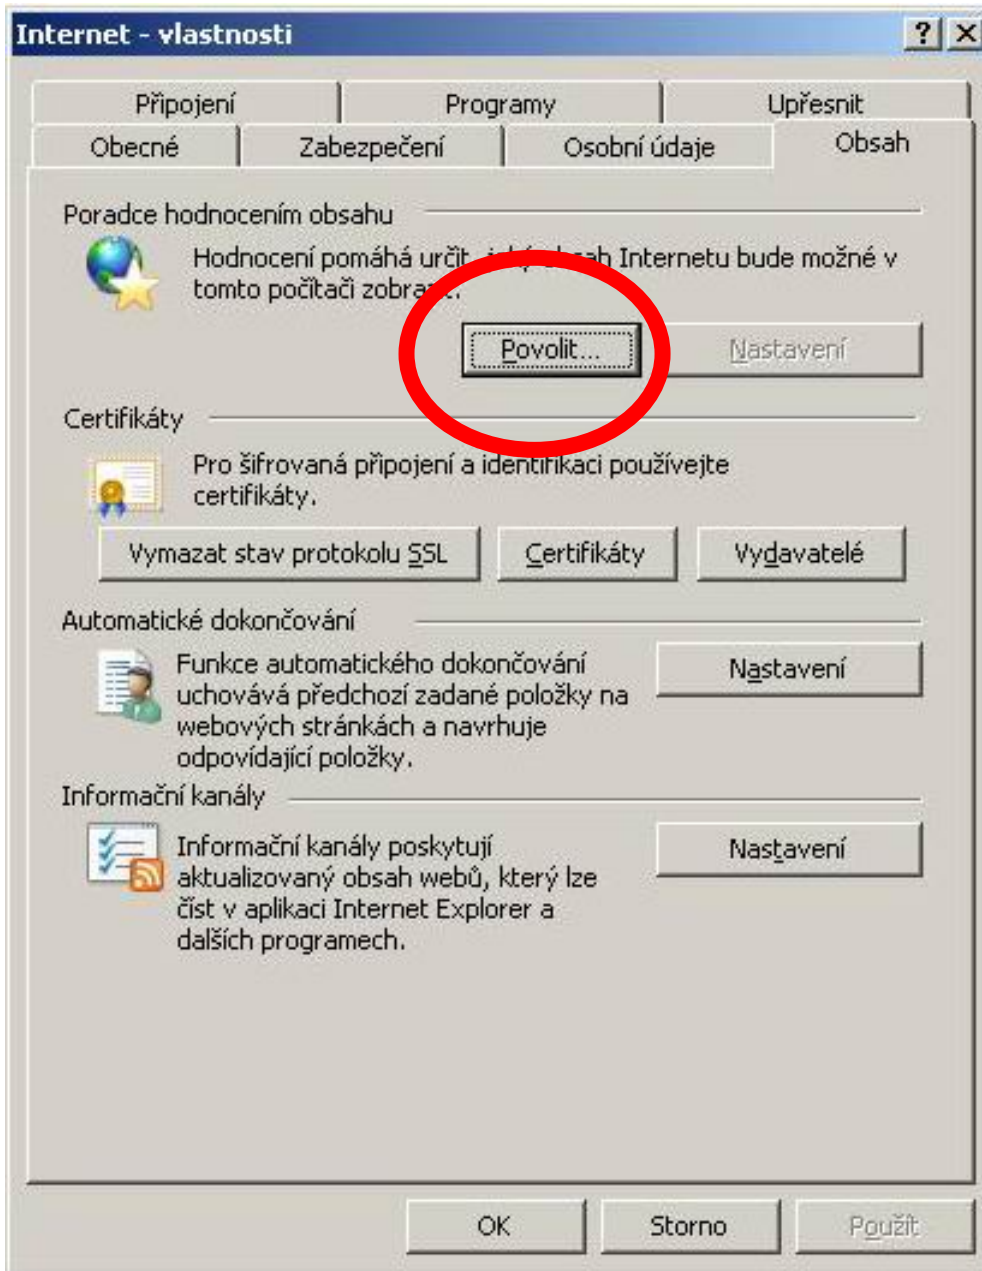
Internet - vlastnosti

?
X

Připojení
Programy
Upřesnit
Obecné
Zabezpečení
Osobní údaje
Obsah

Poradce hodnocením obsahu

Hodnocení pomáhá určit, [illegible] Internetu bude možné v tomto počítači zobra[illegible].

Povolit...
Nastavení

Certifikáty

Pro šifrovaná připojení a identifikaci používejte certifikáty.

Vymazat stav protokolu SSL
Certifikáty
Vydavatelé

Automatické dokončování

Funkce automatického dokončování uchovává předchozí zadané položky na webových stránkách a navrhuje odpovídající položky.

Nastavení

Informační kanály

Informační kanály poskytují aktualizovaný obsah webů, který lze číst v aplikaci Internet Explorer a dalších programech.

Nastavení

OK
Storno
Použít